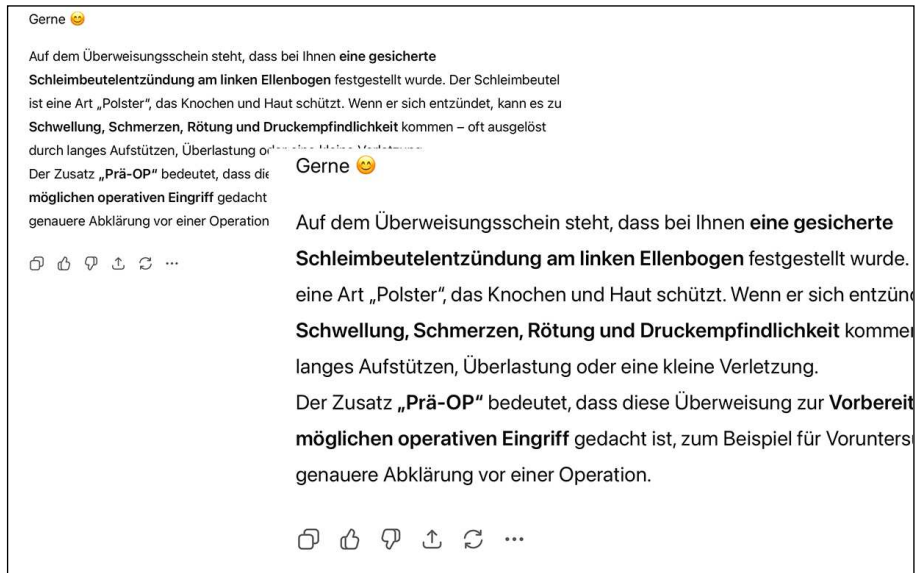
Gerne 😊

Auf dem Überweisungsschein steht, dass bei Ihnen **eine gesicherte Schleimbeutelentzündung am linken Ellenbogen** festgestellt wurde. Der Schleimbeutel ist eine Art „Polster", das Knochen und Haut schützt. Wenn er sich entzündet, kann es zu **Schwellung, Schmerzen, Rötung und Druckempfindlichkeit** kommen – oft ausgelöst durch langes Aufstützen, Überlastung oder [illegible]
Der Zusatz **„Prä-OP"** bedeutet, dass die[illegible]
**möglichen operativen Eingriff** gedacht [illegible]
genauere Abklärung vor einer Operation

Gerne 😊

Auf dem Überweisungsschein steht, dass bei Ihnen **eine gesicherte Schleimbeutelentzündung am linken Ellenbogen** festgestellt wurde. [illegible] eine Art „Polster", das Knochen und Haut schützt. Wenn er sich entzün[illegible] **Schwellung, Schmerzen, Rötung und Druckempfindlichkeit** komme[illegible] langes Aufstützen, Überlastung oder eine kleine Verletzung.
Der Zusatz **„Prä-OP"** bedeutet, dass diese Überweisung zur **Vorbereit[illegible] möglichen operativen Eingriff** gedacht ist, zum Beispiel für Voruntersu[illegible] genauere Abklärung vor einer Operation.